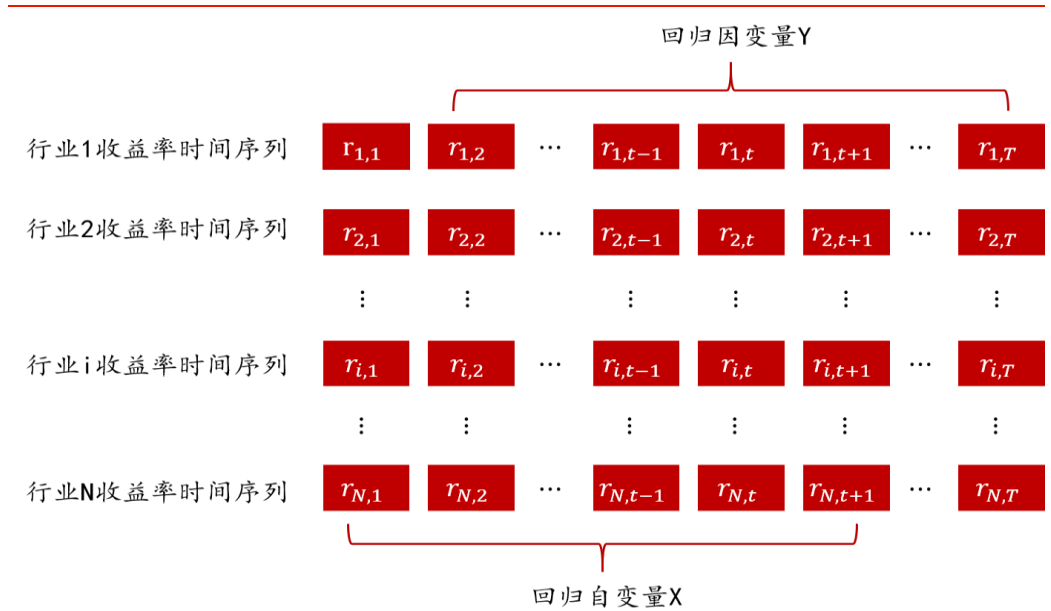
回归因变量Y

| | | | | | | | |
|---|---|---|---|---|---|---|---|
| 行业1收益率时间序列 | $r_{1,1}$ | $r_{1,2}$ | $\cdots$ | $r_{1,t-1}$ | $r_{1,t}$ | $r_{1,t+1}$ | $\cdots$ | $r_{1,T}$ |
| 行业2收益率时间序列 | $r_{2,1}$ | $r_{2,2}$ | $\cdots$ | $r_{2,t-1}$ | $r_{2,t}$ | $r_{2,t+1}$ | $\cdots$ | $r_{2,T}$ |
| | $\vdots$ | $\vdots$ | | $\vdots$ | $\vdots$ | $\vdots$ | | $\vdots$ |
| 行业i收益率时间序列 | $r_{i,1}$ | $r_{i,2}$ | $\cdots$ | $r_{i,t-1}$ | $r_{i,t}$ | $r_{i,t+1}$ | $\cdots$ | $r_{i,T}$ |
| | $\vdots$ | $\vdots$ | | $\vdots$ | $\vdots$ | $\vdots$ | | $\vdots$ |
| 行业N收益率时间序列 | $r_{N,1}$ | $r_{N,2}$ | $\cdots$ | $r_{N,t-1}$ | $r_{N,t}$ | $r_{N,t+1}$ | $\cdots$ | $r_{N,T}$ |

回归自变量X